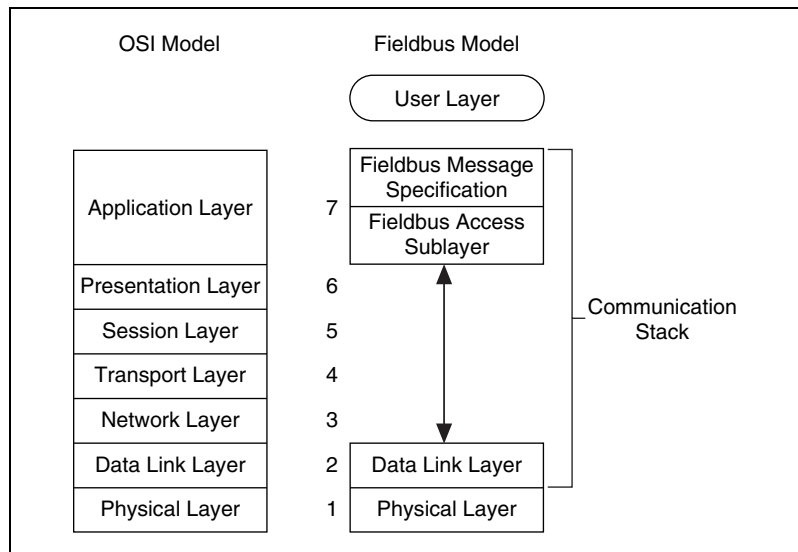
OSI Model

Fieldbus Model

User Layer

Application Layer

7

Fieldbus Message Specification

Fieldbus Access Sublayer

Presentation Layer

6

Session Layer

5

Transport Layer

4

Network Layer

3

Data Link Layer

2

Data Link Layer

Physical Layer

1

Physical Layer

Communication Stack